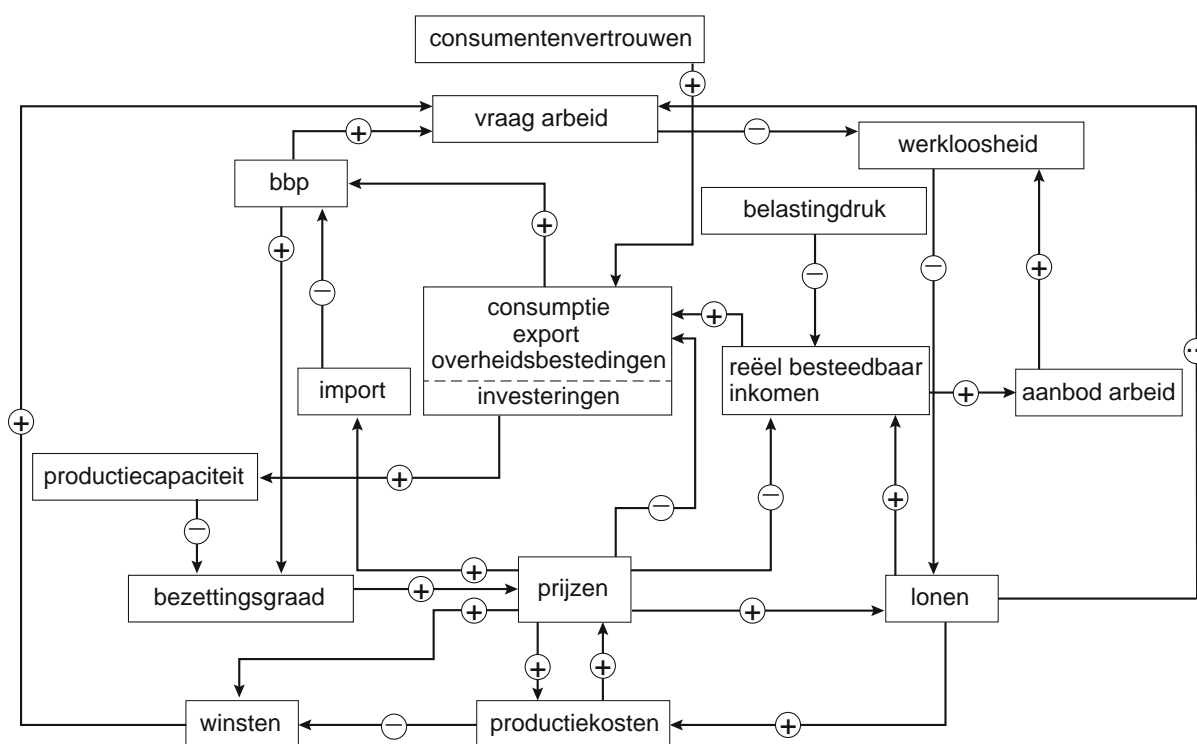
consumentenvertrouwen

+

vraag arbeid

+

−

werkloosheid

bbp

+

belastingdruk

+

−

−

+

−

consumptie
export
overheidsbestedingen
investeringen

+

reëel besteedbaar inkomen

import

+

aanbod arbeid

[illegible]

+

productiecapaciteit

+

−

−

−

+

+

bezettingsgraad

+

prijzen

+

lonen

+

+

+

winsten

−

productiekosten

+